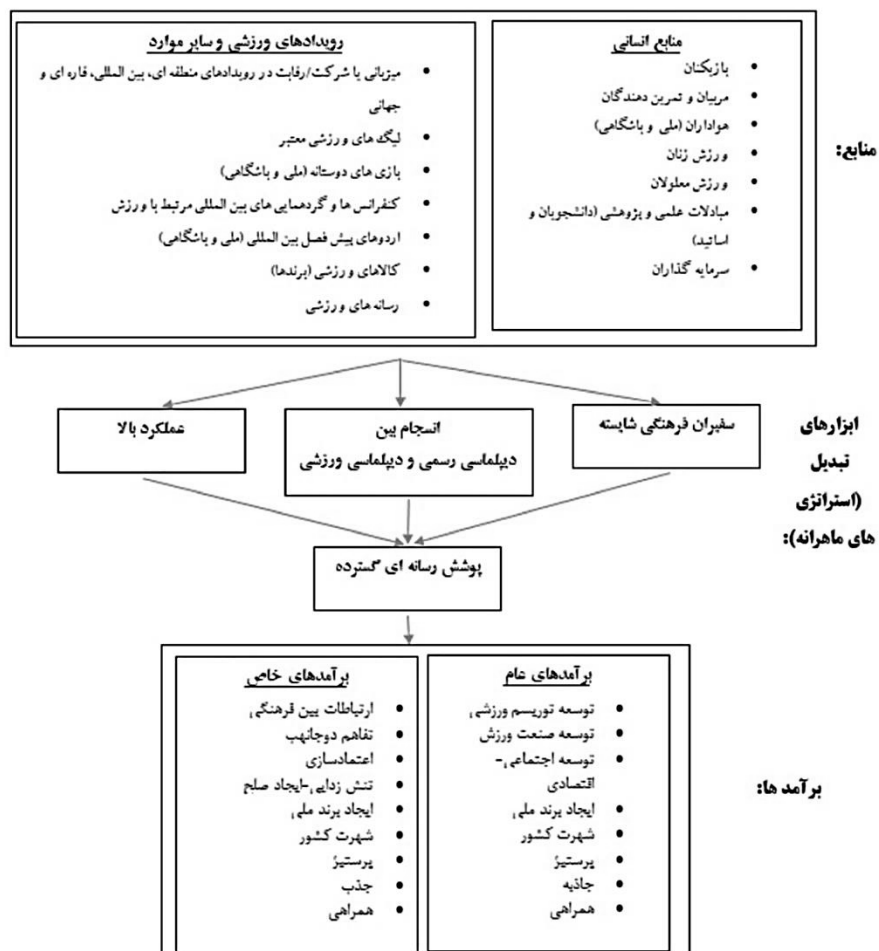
منابع:

منابع انسانی
• بازیکنان
• مربیان و تمرین دهندگان
• هواداران (ملی و باشگاهی)
• ورزش زنان
• ورزش معلولان
• مبادلات علمی و پژوهشی (دانشجویان و اساتید)
• سرمایه گذاران

رویدادهای ورزشی و سایر موارد
• میزبانی یا شرکت/رقابت در رویدادهای منطقه ای، بین المللی، قاره ای و جهانی
• لیگ های ورزشی معتبر
• بازی های دوستانه (ملی و باشگاهی)
• کنفرانس ها و گردهمایی های بین المللی مرتبط با ورزش
• اردوهای پیش فصل بین المللی (ملی و باشگاهی)
• کالاهای ورزشی (برندها)
• رسانه های ورزشی

ابزارهای تبدیل (استراتژی های ماهرانه):

سفیران فرهنگی شایسته

انسجام بین دیپلماسی رسمی و دیپلماسی ورزشی

عملکرد بالا

پوشش رسانه ای گسترده

برآمد ها:

برآمدهای عام
• توسعه توریسم ورزشی
• توسعه صنعت ورزش
• توسعه اجتماعی-اقتصادی
• ایجاد برند ملی
• شهرت کشور
• پرستیژ
• جاذبه
• همراهی

برآمدهای خاص
• ارتباطات بین فرهنگی
• تفاهم دوجانبه
• اعتمادسازی
• تنش زدایی-ایجاد صلح
• ایجاد برند ملی
• شهرت کشور
• پرستیژ
• جذب
• همراهی